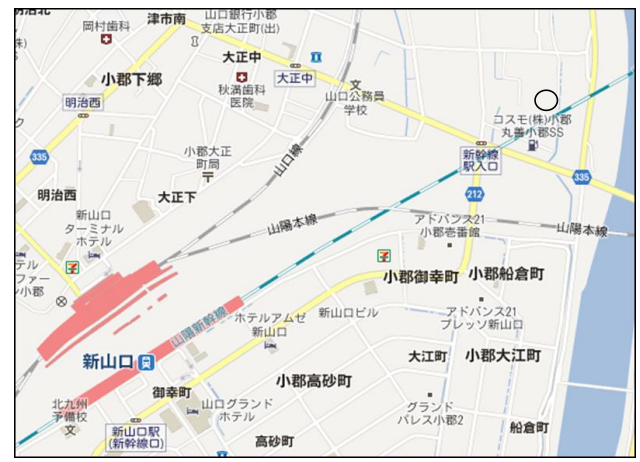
明治北
岡村歯科
津市南
山口銀行小郡支店大正町(出)
小郡下郷
大正中
大正中
秋満歯科医院
文
山口公務員学校
明治西
コスモ(株)小郡丸善小郡SS
335
新幹線駅入口
335
小郡大正町局
山口線
明治西
大正下
212
新山口ターミナルホテル
山陽本線
アドバンス21小郡壱番館
山陽本線
ファー
ツ小郡
小郡御幸町
小郡船倉町
山陽新幹線
ホテルアムゼ新山口
新山口ビル
アドバンス21プレッソ新山口
新山口
大江町
小郡大江町
御幸町
小郡高砂町
北九州予備校
文
山口グランドホテル
グランドパレス小郡2
新山口駅(新幹線口)
高砂町
船倉町